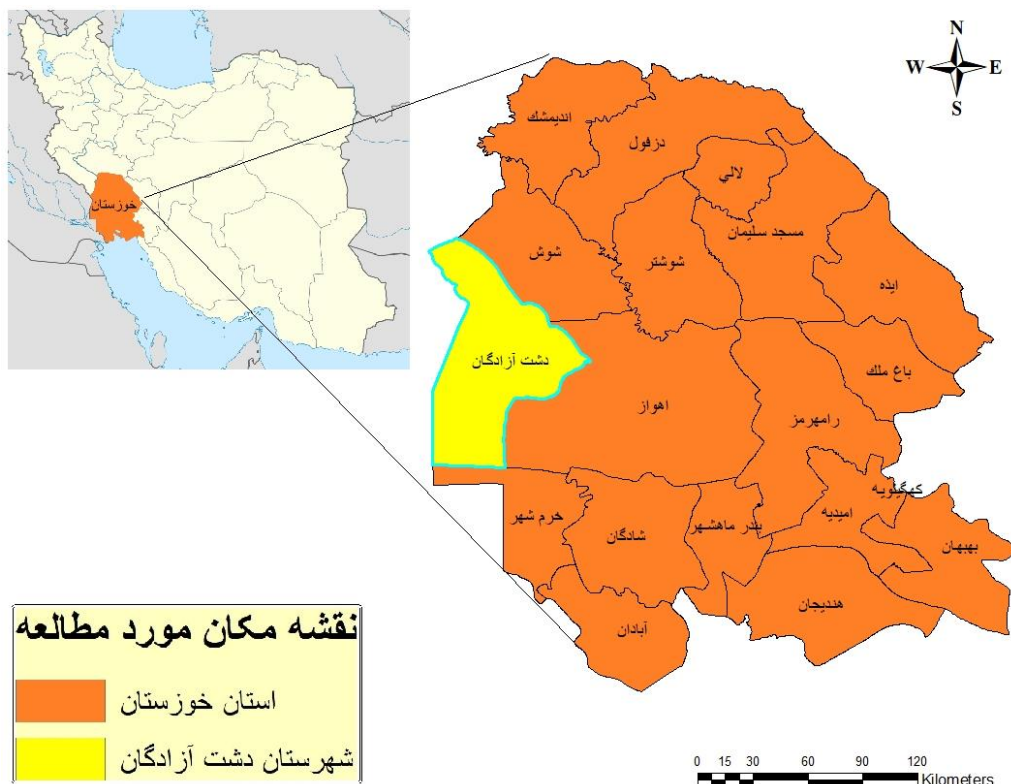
خوزستان

N
W
E
S

اندیمشک
دزفول
لالي
مسجد سليمان
شوش
شوشتر
ایذه
دشت آزادگان
باغ ملك
اهواز
رامهرمز
کهگلویه
خرم شهر
شادگان
بندر ماهشهر
امیدیه
بهبهان
هندیجان
آبادان

نقشه مکان مورد مطالعه
استان خوزستان
شهرستان دشت آزادگان

0 15 30 60 90 120
Kilometers